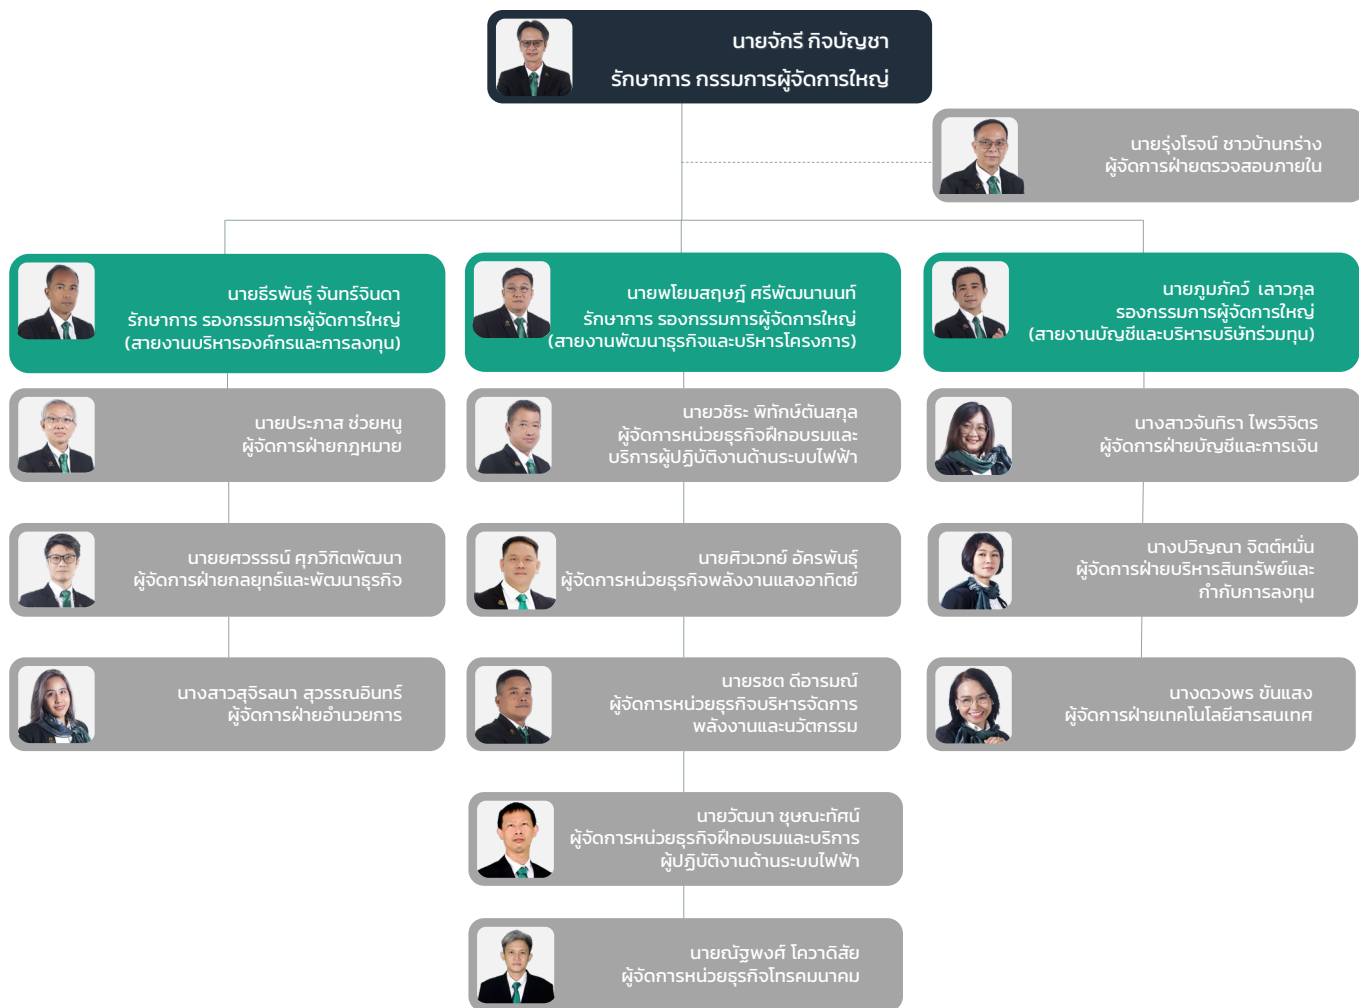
นายจักรี กิจบัญชา
รักษาการ กรรมการผู้จัดการใหญ่

นายรุ่งโรจน์ ชาวบ้านกร่าง
ผู้จัดการฝ่ายตรวจสอบภายใน

นายธีรพันธุ์ จันทร์จินดา
รักษาการ รองกรรมการผู้จัดการใหญ่
(สายงานบริหารองค์กรและการลงทุน)

นายพโยมสฤษฎ์ ศรีพัฒนานนท์
รักษาการ รองกรรมการผู้จัดการใหญ่
(สายงานพัฒนาธุรกิจและบริหารโครงการ)

นายภูมิภัควิ์ เลาวกุล
รองกรรมการผู้จัดการใหญ่
(สายงานบัญชีและบริหารบริษัทร่วมทุน)

นายประภาส ช่วยหนู
ผู้จัดการฝ่ายกฎหมาย

นายวชิระ พิทักษ์ตันสกุล
ผู้จัดการหน่วยธุรกิจฝึกอบรมและบริการผู้ปฏิบัติงานด้านระบบไฟฟ้า

นางสาวจันทิรา ไพรวิจิตร
ผู้จัดการฝ่ายบัญชีและการเงิน

นายยศวรรธน์ ศุภวิทิตพัฒนา
ผู้จัดการฝ่ายกลยุทธ์และพัฒนาธุรกิจ

นายศิวเวทย์ อัครพันธุ์
ผู้จัดการหน่วยธุรกิจพลังงานแสงอาทิตย์

นางปวิญญา จิตต์หมั่น
ผู้จัดการฝ่ายบริหารสินทรัพย์และกำกับการลงทุน

นางสาวสุจิรลนา สุวรรณอินทร์
ผู้จัดการฝ่ายอำนวยการ

นายรชต ดีอารมณ์
ผู้จัดการหน่วยธุรกิจบริหารจัดการพลังงานและนวัตกรรม

นางดวงพร ขันแสง
ผู้จัดการฝ่ายเทคโนโลยีสารสนเทศ

นายวัฒนา ชุษณะทัศน์
ผู้จัดการหน่วยธุรกิจฝึกอบรมและบริการผู้ปฏิบัติงานด้านระบบไฟฟ้า

นายณัฐพงศ์ โควาดิสัย
ผู้จัดการหน่วยธุรกิจโทรคมนาคม